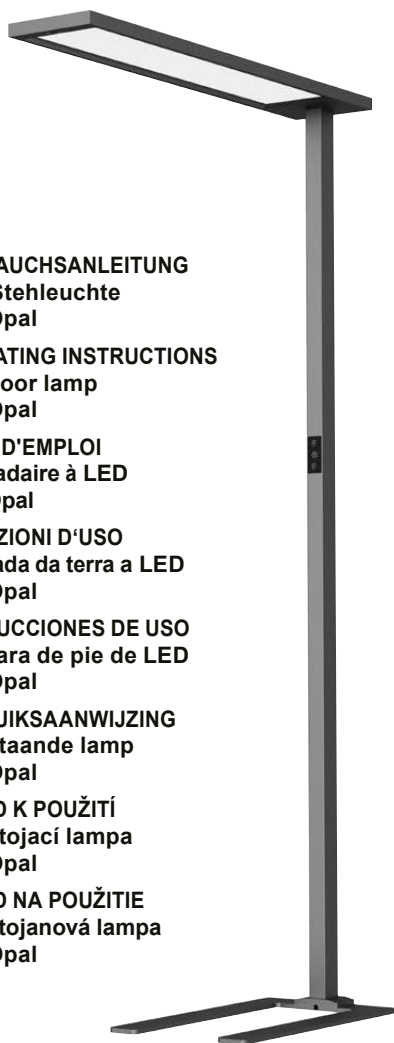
AUCHSANLEITUNG
Stehleuchte
Opal

ATING INSTRUCTIONS
oor lamp
Opal

D'EMPLOI
adaire à LED
pal

ZIONI D'USO
ada da terra a LED
Opal

UCCIONES DE USO
ara de pie de LED
Opal

UIKSAANWIJZING
taande lamp
Opal

O K POUŽITÍ
tojací lampa
Opal

O NA POUŽITIE
tojanová lampa
Opal